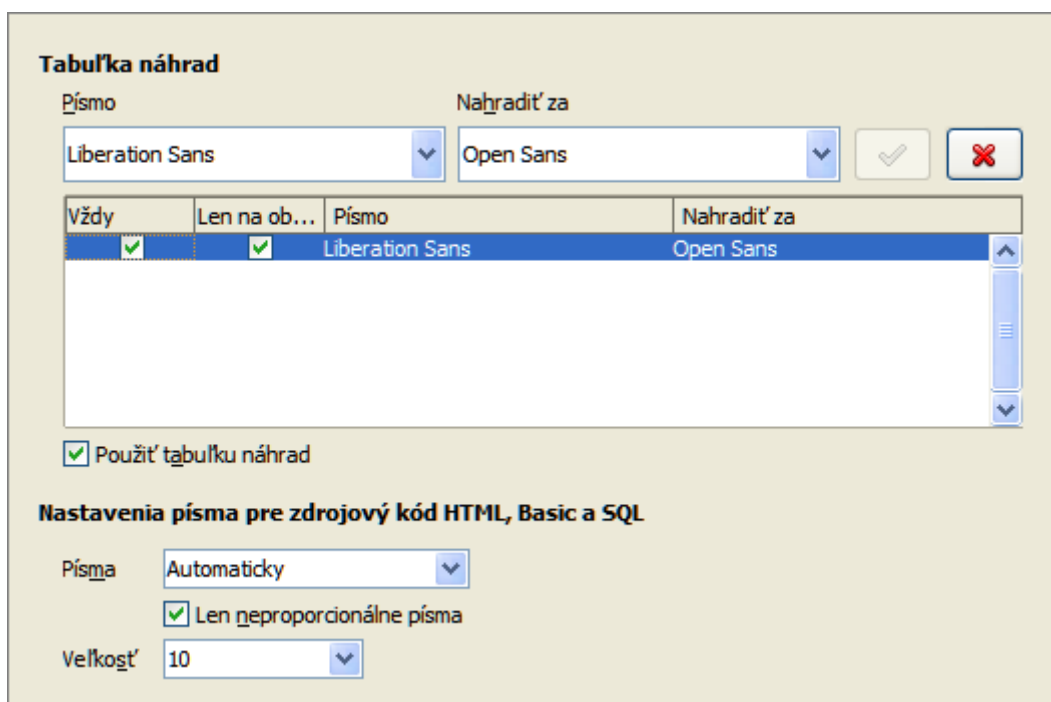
Tabuľka náhrad

Písmo

Nahradiť za

Liberation Sans

Open Sans

| Vždy | Len na ob… | Písmo | Nahradiť za |
|---|---|---|---|
| ☑ | ☑ | Liberation Sans | Open Sans |

☑ Použiť tabuľku náhrad

Nastavenia písma pre zdrojový kód HTML, Basic a SQL

Písma Automaticky

☑ Len neproporcionálne písma

Veľkosť 10